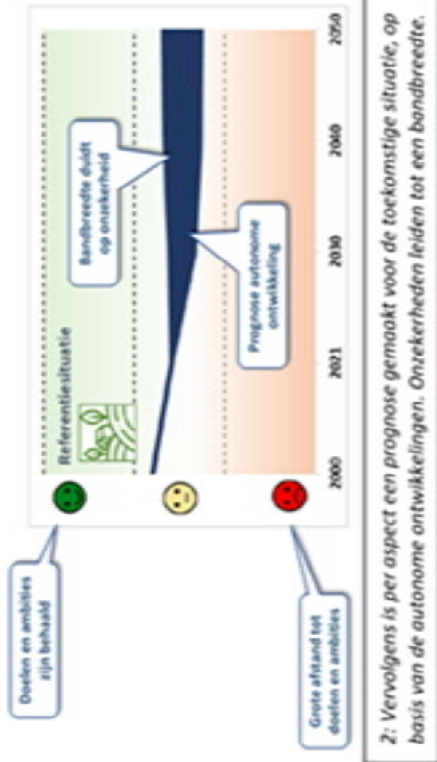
Doelen en ambities zijn behaald

Grote afstand tot doelen en ambities

Referentiesituatie

Bandbreedte duidt op onzekerheid

Prognose autonome ontwikkeling

2000

2021

2030

2040

2050

2: Vervolgens is per aspect een prognose gemaakt voor de toekomstige situatie, op basis van de autonome ontwikkelingen. Onzekerheden leiden tot een bandbreedte.